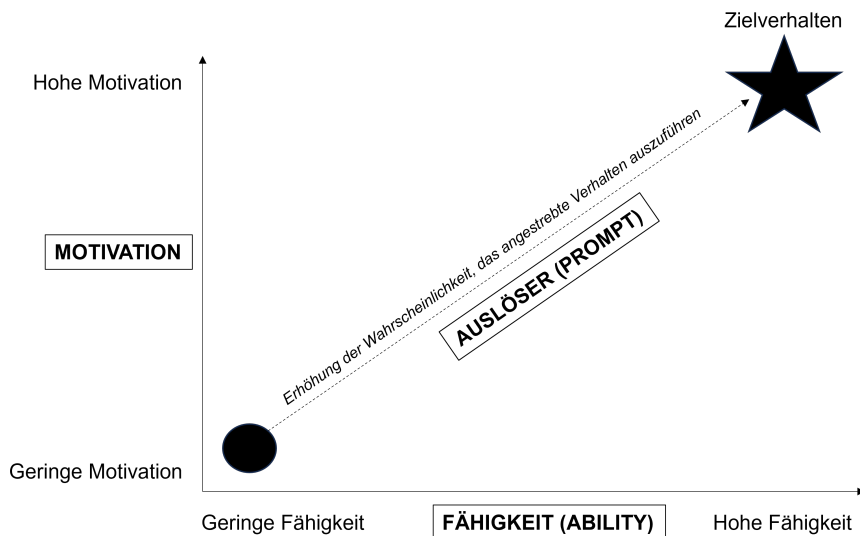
Zielverhalten

Hohe Motivation

Erhöhung der Wahrscheinlichkeit, das angestrebte Verhalten auszuführen

MOTIVATION

AUSLÖSER (PROMPT)

Geringe Motivation

Geringe Fähigkeit

FÄHIGKEIT (ABILITY)

Hohe Fähigkeit